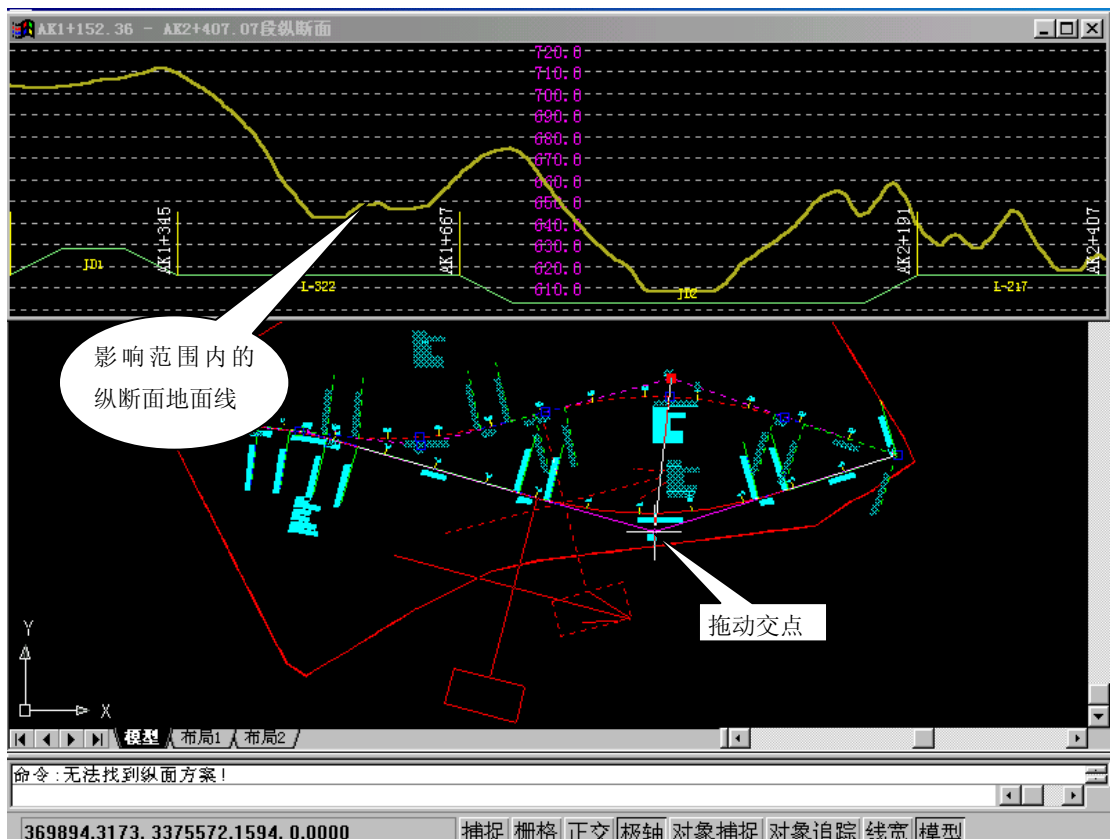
AK1+152.36 - AK2+407.07段纵断面

720.0
710.0
700.0
690.0
680.0
670.0
660.0
650.0
640.0
630.0
620.0
610.0

JD1
AK1+345
L=322
AK1+667
JD2
AK2+181
L=217
AK2+407

影响范围内的纵断面地面线

拖动交点

Y
X

模型 布局1 布局2

命令：无法找到纵面方案！

369894.3173, 3375572.1594, 0.0000

捕捉 栅格 正交 极轴 对象捕捉 对象追踪 线宽 模型